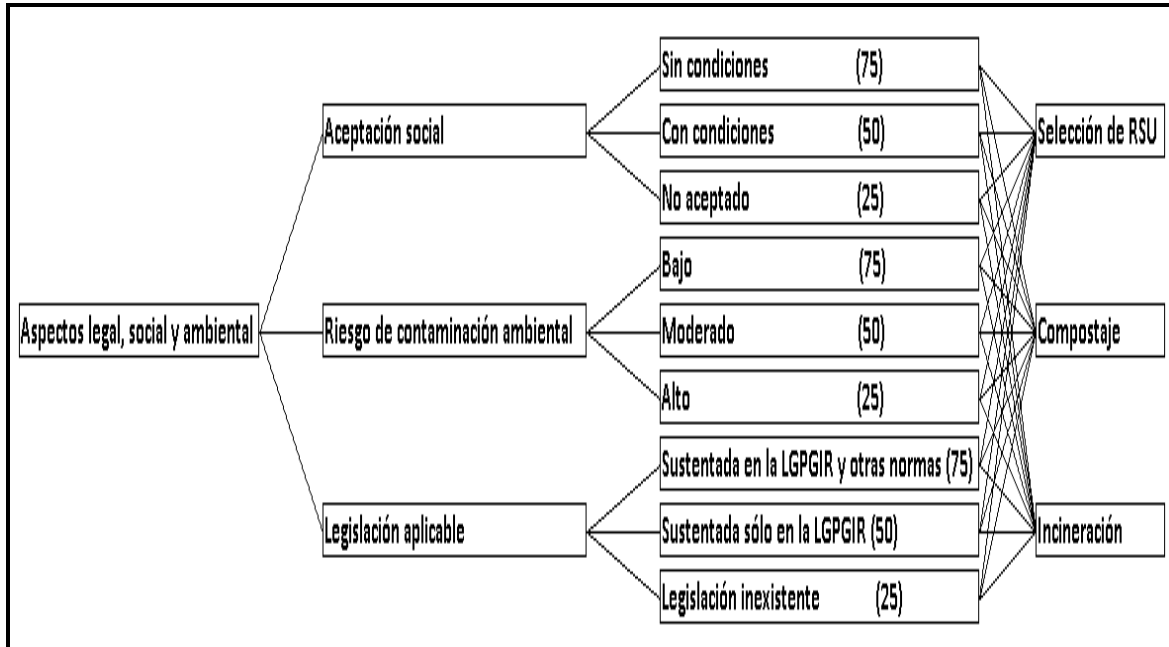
Aspectos legal, social y ambiental

Aceptación social

Sin condiciones (75)

Con condiciones (50)

No aceptado (25)

Riesgo de contaminación ambiental

Bajo (75)

Moderado (50)

Alto (25)

Legislación aplicable

Sustentada en la LGPGIR y otras normas (75)

Sustentada sólo en la LGPGIR (50)

Legislación inexistente (25)

Selección de RSU

Compostaje

Incineración